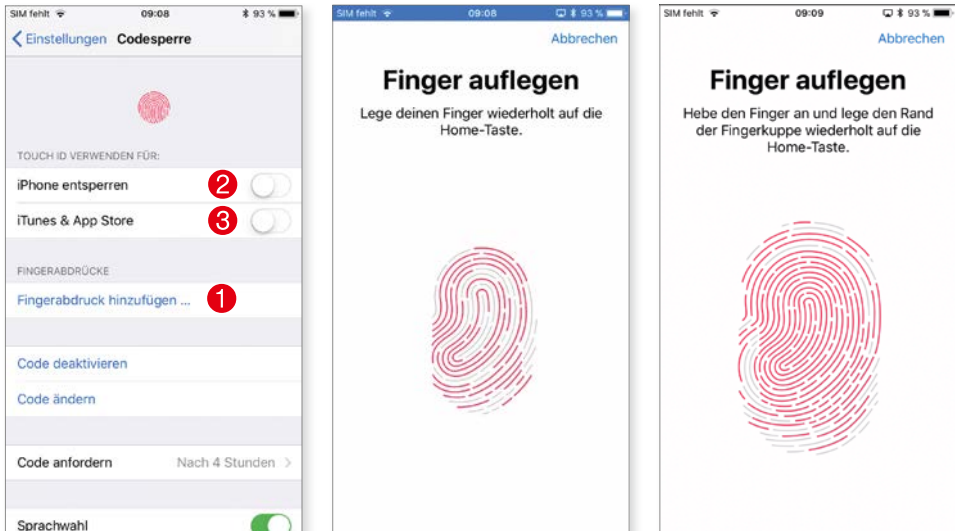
SIM fehlt 09:08 93 %

Einstellungen Codesperre

TOUCH ID VERWENDEN FÜR:

iPhone entsperren 2

iTunes & App Store 3

FINGERABDRÜCKE

Fingerabdruck hinzufügen … 1

Code deaktivieren

Code ändern

Code anfordern Nach 4 Stunden

Sprachwahl

SIM fehlt 09:08 93 %

Abbrechen

Finger auflegen

Lege deinen Finger wiederholt auf die Home-Taste.

SIM fehlt 09:09 93 %

Abbrechen

Finger auflegen

Hebe den Finger an und lege den Rand der Fingerkuppe wiederholt auf die Home-Taste.